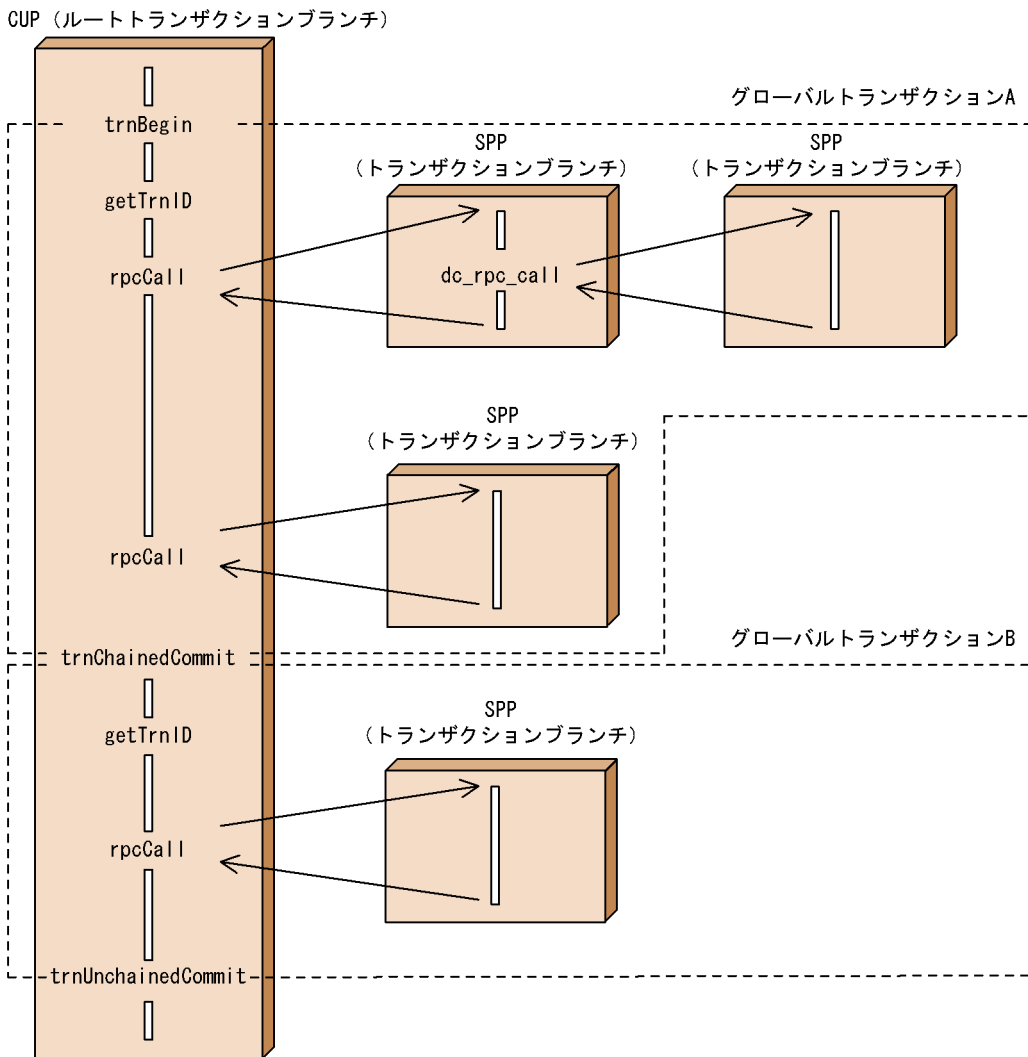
CUP（ルートトランザクションブランチ）

グローバルトランザクションA

trnBegin

getTrnID

rpcCall

SPP
（トランザクションブランチ）

dc_rpc_call

SPP
（トランザクションブランチ）

SPP
（トランザクションブランチ）

rpcCall

グローバルトランザクションB

trnChainedCommit

getTrnID

SPP
（トランザクションブランチ）

rpcCall

trnUnchainedCommit